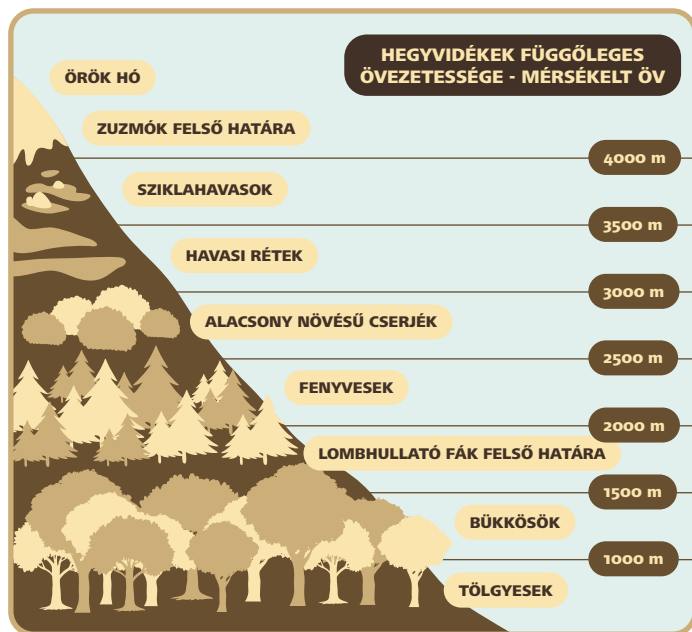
HEGYVIDÉKEK FÜGGŐLEGES ÖVEZETESSÉGE - MÉRSÉKELT ÖV

ÖRÖK HÓ

ZUZMÓK FELSŐ HATÁRA

4000 m

SZIKLAHAVASOK

3500 m

HAVASI RÉTEK

3000 m

ALACSONY NÖVÉSŰ CSERJÉK

2500 m

FENYVESEK

2000 m

LOMBHULLATÓ FÁK FELSŐ HATÁRA

1500 m

BÜKKÖSÖK

1000 m

TÖLGYESEK